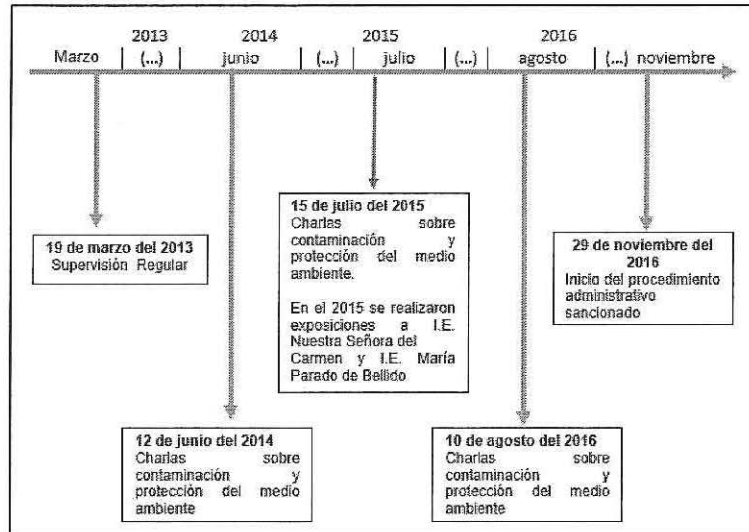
2013 | 2014 | 2015 | 2016

Marzo | (...) | junio | (...) | julio | (...) | agosto | (...) | noviembre

19 de marzo del 2013
Supervisión Regular

15 de julio del 2015
Charlas sobre contaminación y protección del medio ambiente.

En el 2015 se realizaron exposiciones a I.E. Nuestra Señora del Carmen y I.E. María Parado de Bellido

29 de noviembre del 2016
Inicio del procedimiento administrativo sancionado

12 de junio del 2014
Charlas sobre contaminación y protección del medio ambiente

10 de agosto del 2016
Charlas sobre contaminación y protección del medio ambiente